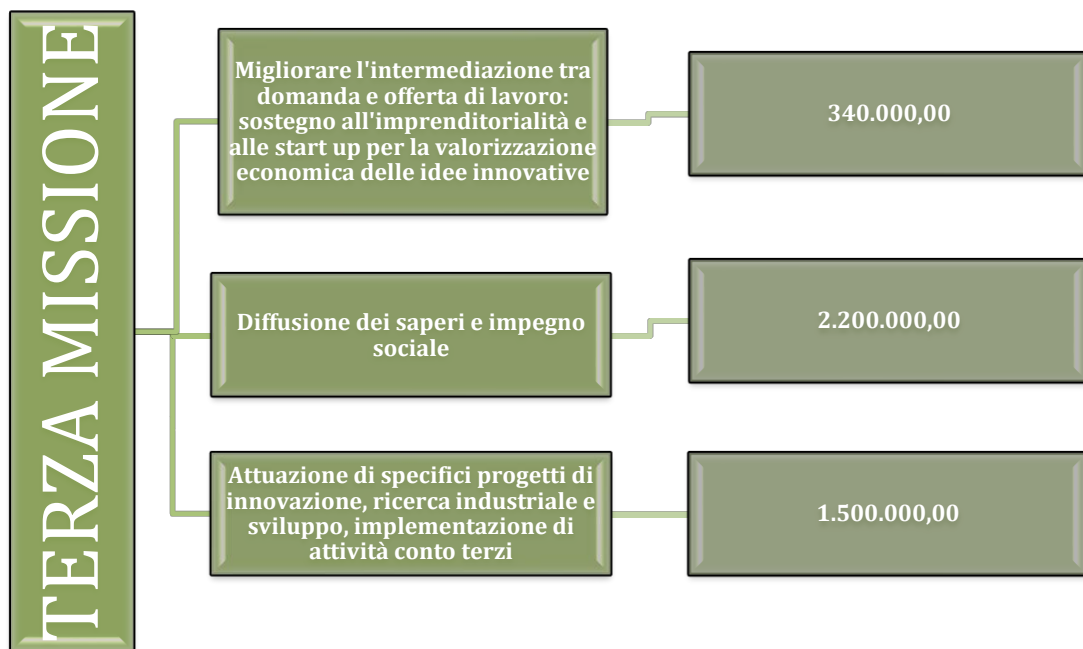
TERZA MISSIONE

Migliorare l'intermediazione tra domanda e offerta di lavoro: sostegno all'imprenditorialità e alle start up per la valorizzazione economica delle idee innovative

340.000,00

Diffusione dei saperi e impegno sociale

2.200.000,00

Attuazione di specifici progetti di innovazione, ricerca industriale e sviluppo, implementazione di attività conto terzi

1.500.000,00